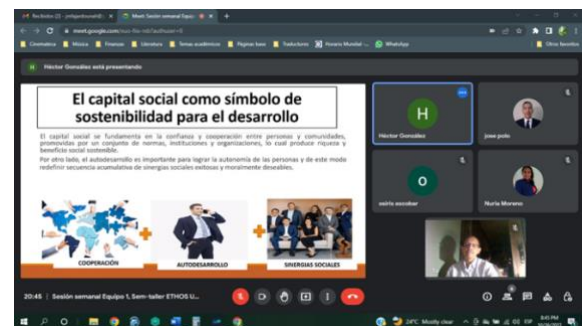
Recibidos (2) - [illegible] | Meet: Sesión semanal Equipo 1 | +

meet.google.com/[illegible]

Cinemática | Música | Finanzas | Literatura | Temas académicos | Páginas base | Traductores | Horario Mundial | WhatsApp | Otros favoritos

H Héctor González está presentando

El capital social como símbolo de sostenibilidad para el desarrollo

El capital social se fundamenta en la confianza y cooperación entre personas y comunidades, promovidas por un conjunto de normas, instituciones y organizaciones, lo cual produce riqueza y beneficio social sostenible.

Por otro lado, el autodesarrollo es importante para lograr la autonomía de las personas y de este modo redefinir secuencia acumulativa de sinergias sociales exitosas y moralmente deseables.

COOPERACIÓN + AUTODESARROLLO + SINERGIAS SOCIALES

H Héctor González

jose polo

O osiris escobar

Nuria Moreno

20:45 | Sesión semanal Equipo 1, Sem-taller ETHOS U...

24°C Mostly clear